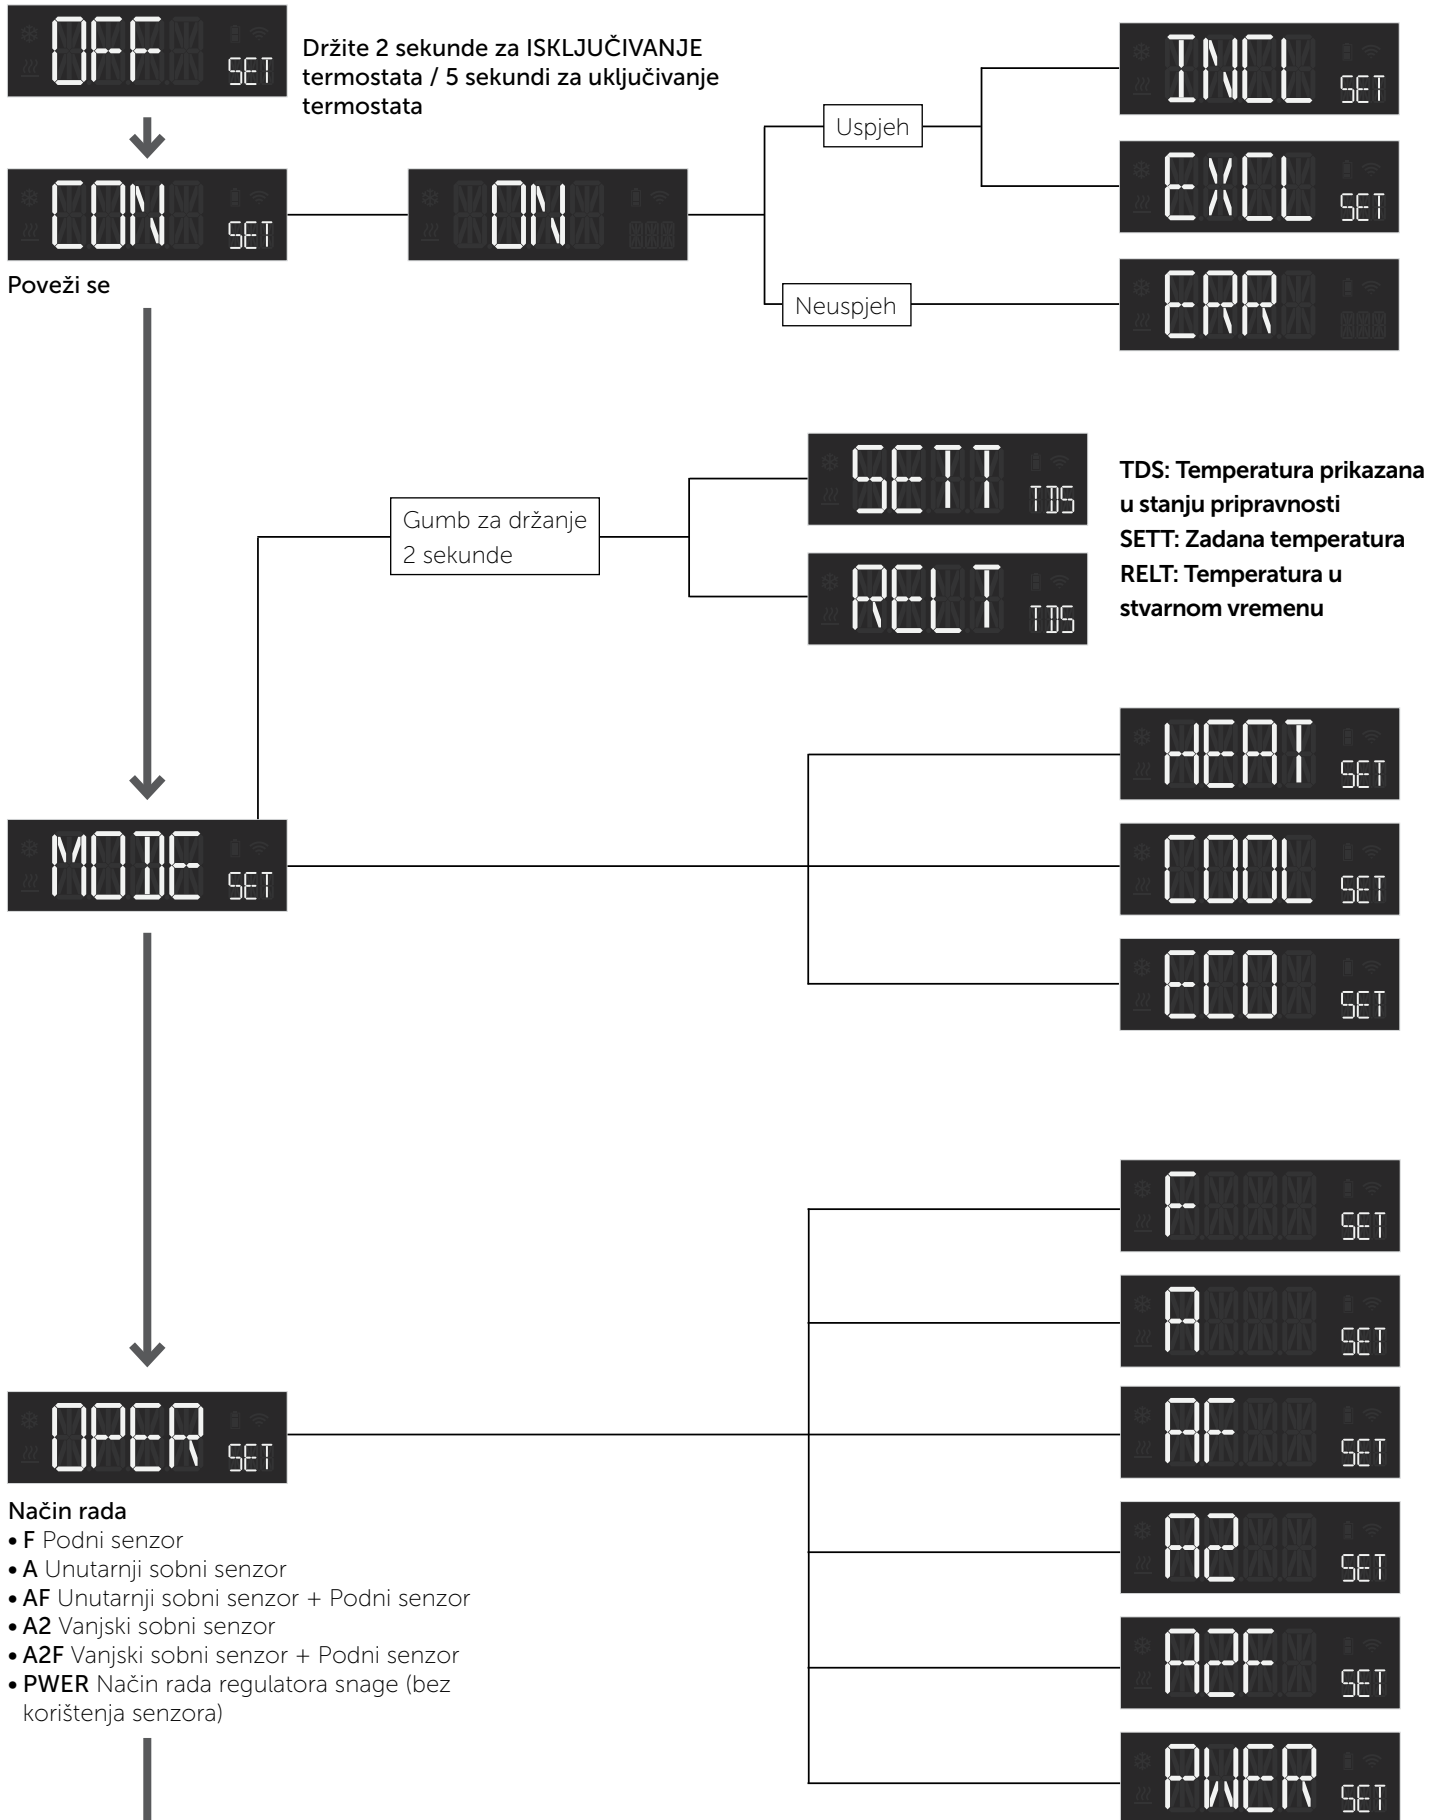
OFF SET

Držite 2 sekunde za ISKLJUČIVANJE termostata / 5 sekundi za uključivanje termostata

CON SET

Poveži se

ON

Uspjeh

INCL SET

EXCL SET

Neuspjeh

ERR

Gumb za držanje 2 sekunde

SETT TDS

RELT TDS

TDS: Temperatura prikazana u stanju pripravnosti
SETT: Zadana temperatura
RELT: Temperatura u stvarnom vremenu

MODE SET

HEAT SET

COOL SET

ECO SET

OPER SET

Način rada
• F Podni senzor
• A Unutarnji sobni senzor
• AF Unutarnji sobni senzor + Podni senzor
• A2 Vanjski sobni senzor
• A2F Vanjski sobni senzor + Podni senzor
• PWER Način rada regulatora snage (bez korištenja senzora)

F SET

A SET

AF SET

A2 SET

A2F SET

PWER SET